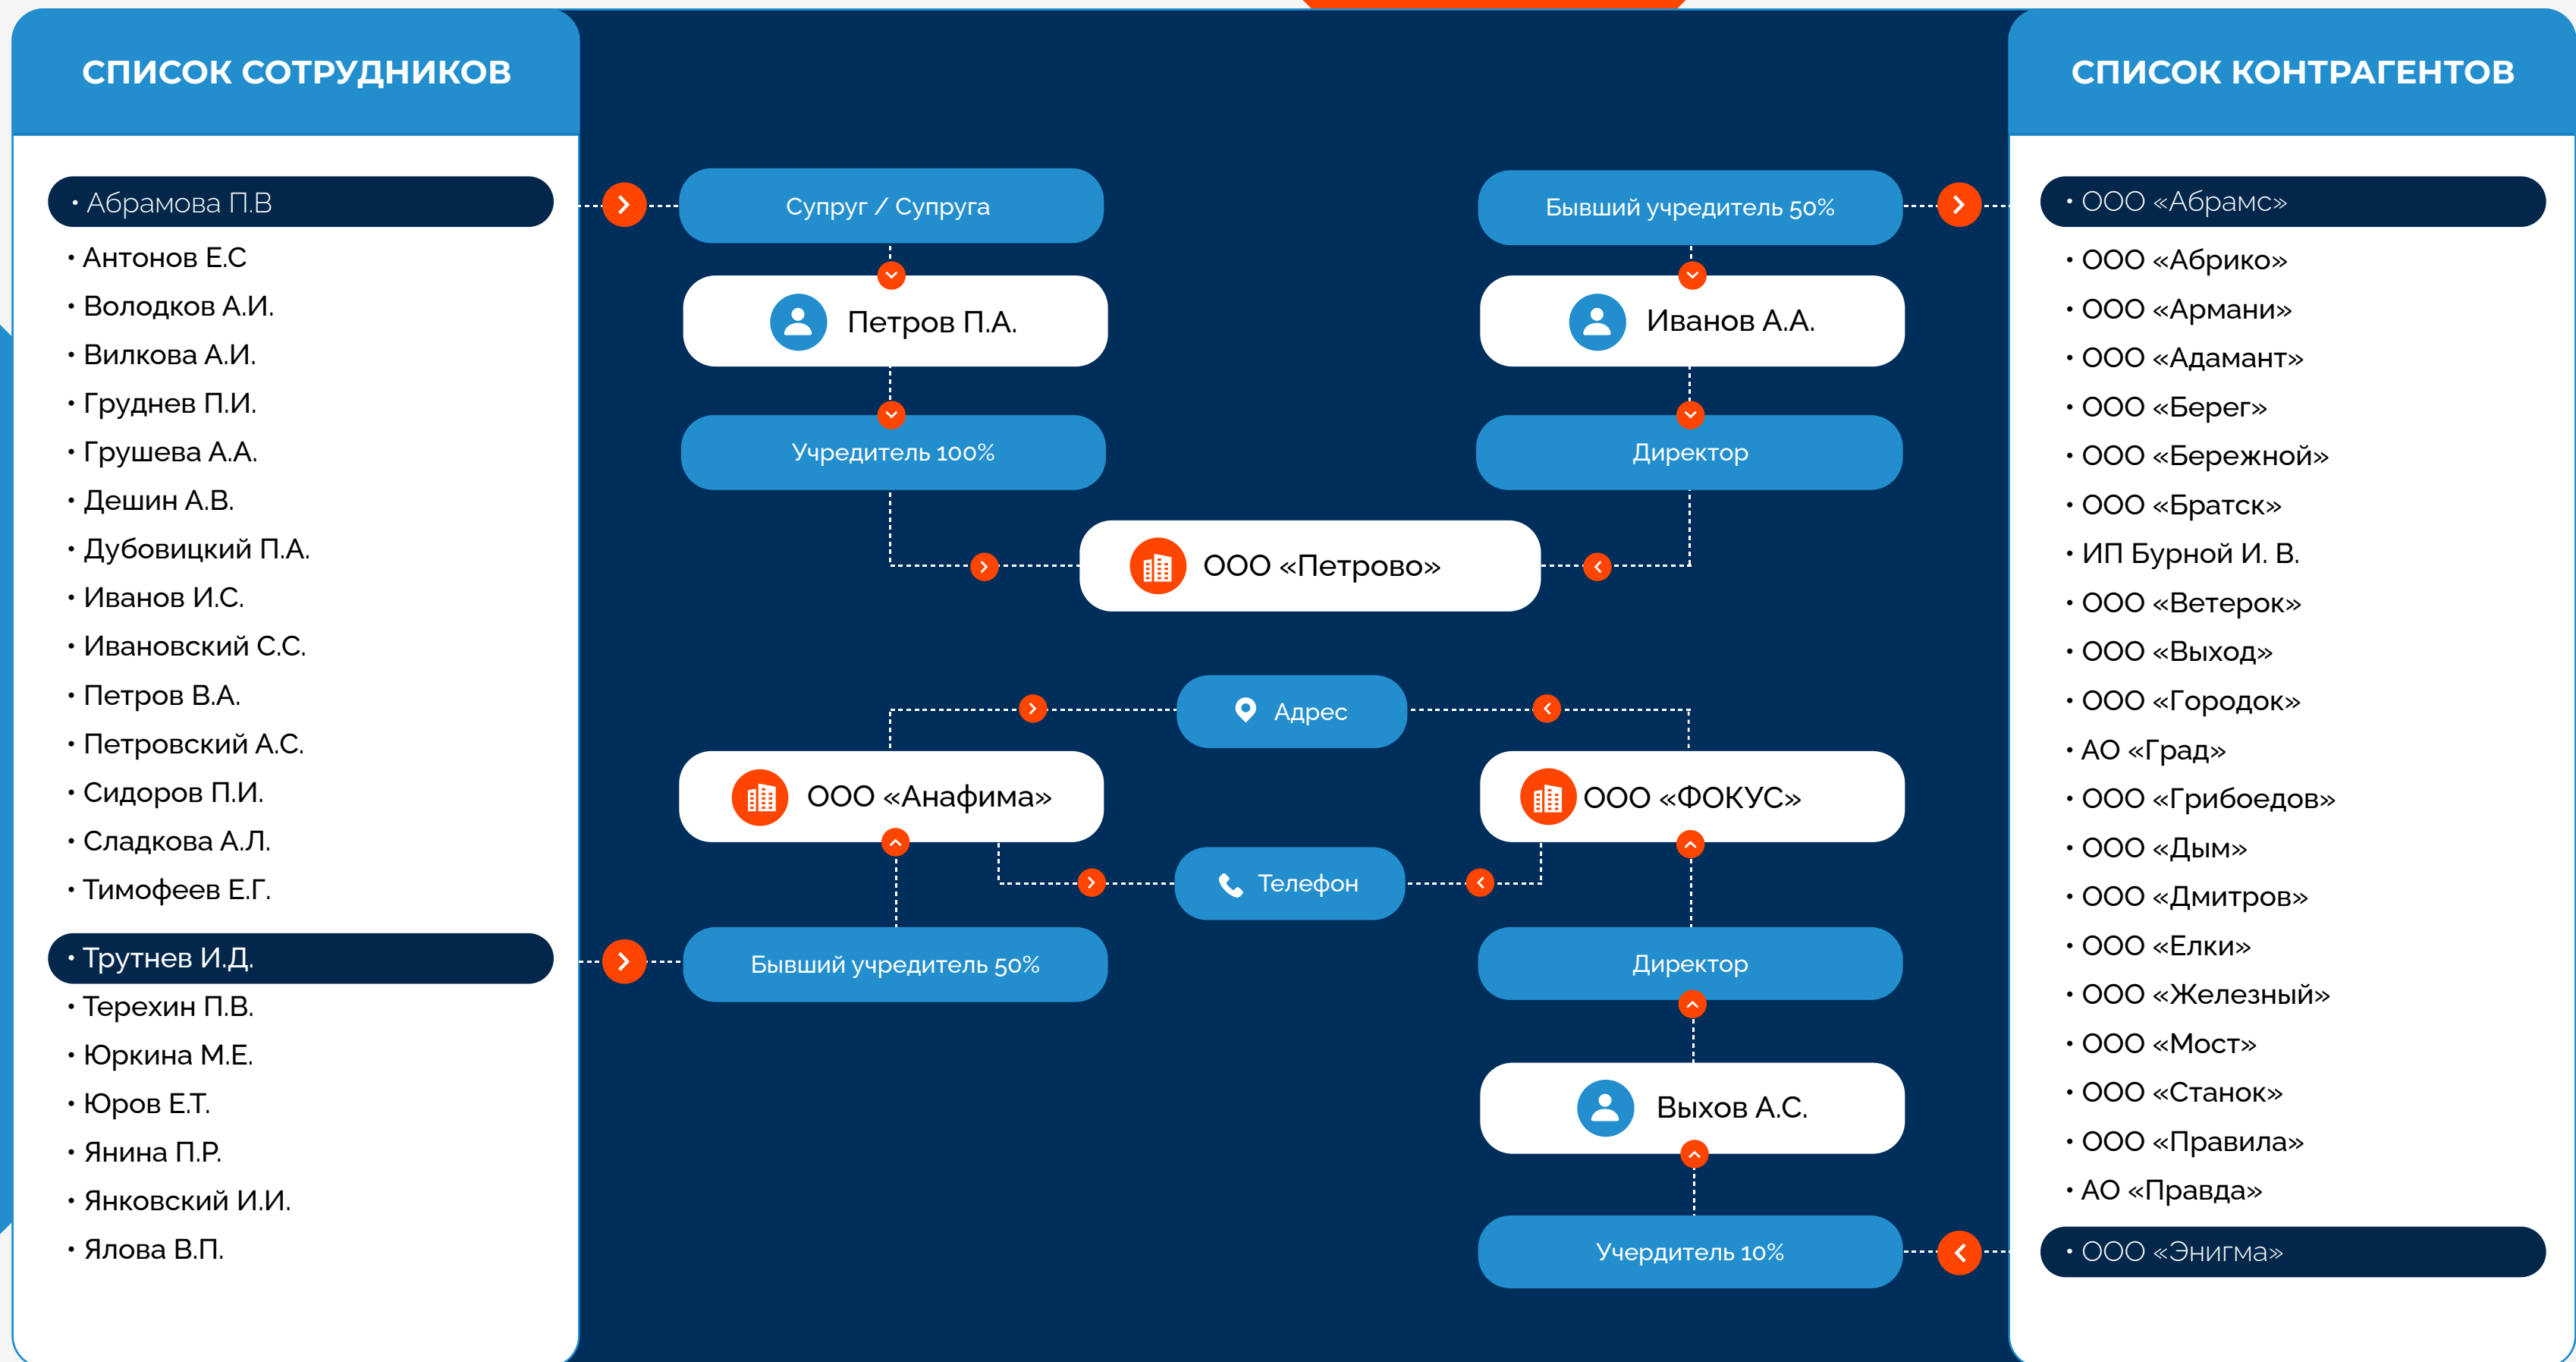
СПИСОК СОТРУДНИКОВ

• Абрамова П.В
• Антонов Е.С
• Володков А.И.
• Вилкова А.И.
• Груднев П.И.
• Грушева А.А.
• Дешин А.В.
• Дубовицкий П.А.
• Иванов И.С.
• Ивановский С.С.
• Петров В.А.
• Петровский А.С.
• Сидоров П.И.
• Сладкова А.Л.
• Тимофеев Е.Г.
• Трутнев И.Д.
• Терехин П.В.
• Юркина М.Е.
• Юров Е.Т.
• Янина П.Р.
• Янковский И.И.
• Ялова В.П.

Супруг / Супруга
Петров П.А.
Учредитель 100%
Бывший учредитель 50%
Иванов А.А.
Директор
ООО «Петрово»
Адрес
ООО «Анафима»
ООО «ФОКУС»
Телефон
Бывший учредитель 50%
Директор
Выхов А.С.
Учердитель 10%

СПИСОК КОНТРАГЕНТОВ

• ООО «Абрамс»
• ООО «Абрико»
• ООО «Армани»
• ООО «Адамант»
• ООО «Берег»
• ООО «Бережной»
• ООО «Братск»
• ИП Бурной И. В.
• ООО «Ветерок»
• ООО «Выход»
• ООО «Городок»
• АО «Град»
• ООО «Грибоедов»
• ООО «Дым»
• ООО «Дмитров»
• ООО «Елки»
• ООО «Железный»
• ООО «Мост»
• ООО «Станок»
• ООО «Правила»
• АО «Правда»
• ООО «Энигма»